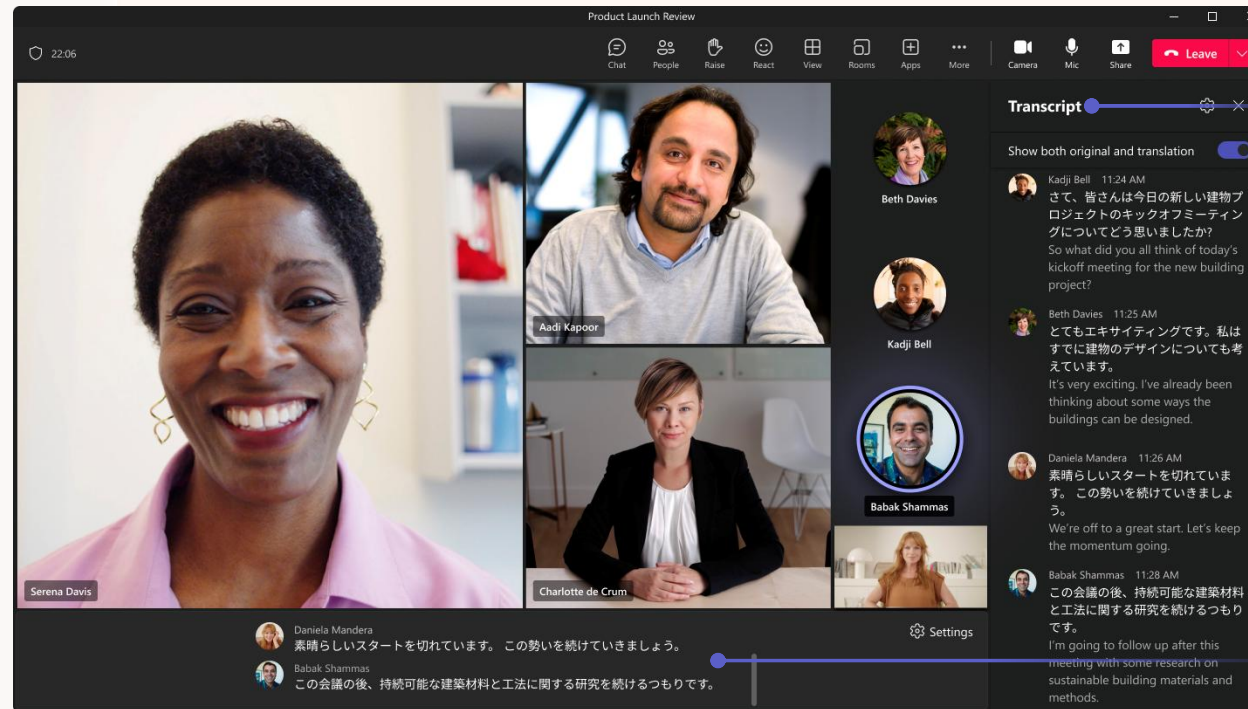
Product Launch Review

22:06

Chat People Raise React View Rooms Apps More Camera Mic Share Leave

Serena Davis

Aadi Kapoor

Charlotte de Crum

Beth Davies

Kadji Bell

Babak Shammas

Transcript

Show both original and translation

Kadji Bell 11:24 AM
さて、皆さんは今日の新しい建物プロジェクトのキックオフミーティングについてどう思いましたか?
So what did you all think of today's kickoff meeting for the new building project?

Beth Davies 11:25 AM
とてもエキサイティングです。私はすでに建物のデザインについても考えています。
It's very exciting. I've already been thinking about some ways the buildings can be designed.

Daniela Mandera 11:26 AM
素晴らしいスタートを切れています。 この勢いを続けていきましょう。
We're off to a great start. Let's keep the momentum going.

Babak Shammas 11:28 AM
この会議の後、持続可能な建築材料と工法に関する研究を続けるつもりです。
I'm going to follow up after this meeting with some research on sustainable building materials and methods.

Daniela Mandera
素晴らしいスタートを切れています。 この勢いを続けていきましょう。

Babak Shammas
この会議の後、持続可能な建築材料と工法に関する研究を続けるつもりです。

Settings